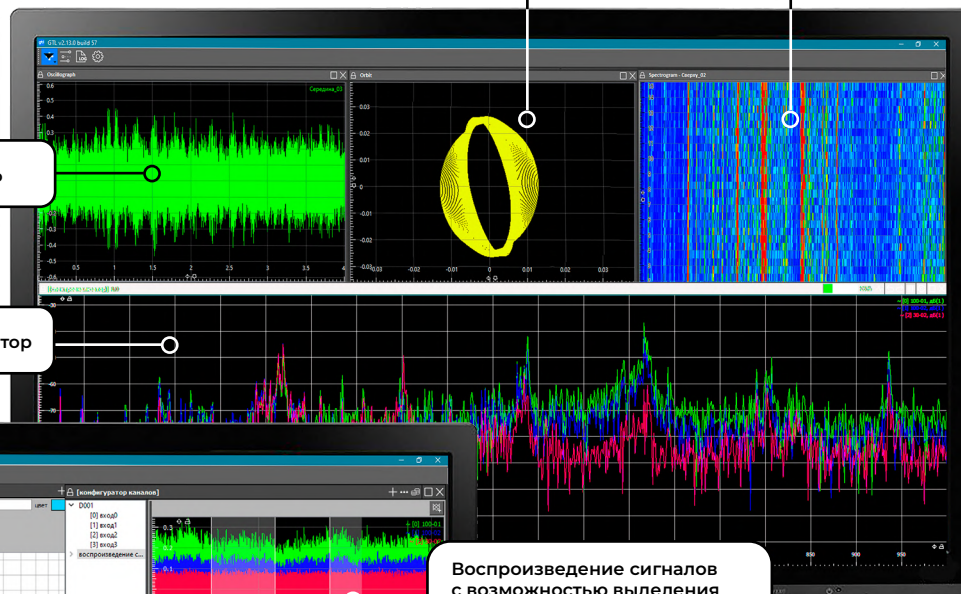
GTL v2.13.0 build 57

Oscillograph

Середина_01

0.6

0.4

0.2

0

-0.2

-0.4

0.5

1

1.5

2

2.5

3

3.5

4

Orbit

0.03

0.02

0.01

0

-0.01

-0.02

-0.03

-0.02

-0.01

0

0.01

0.02

0.03

Spectrogram - Сверху_02

тор

[0] 100-01, дБ(1)

[2] 30-01, дБ(1)

-30

-60

-70

[конфигуратор каналов]

цвет

D001

[0] вход0

[1] вход1

[2] вход2

[3] вход3

воспроизведение с...

0.3

0.1

[0] 100-01

850

900

950

Воспроизведение сигналов с возможностью выделения